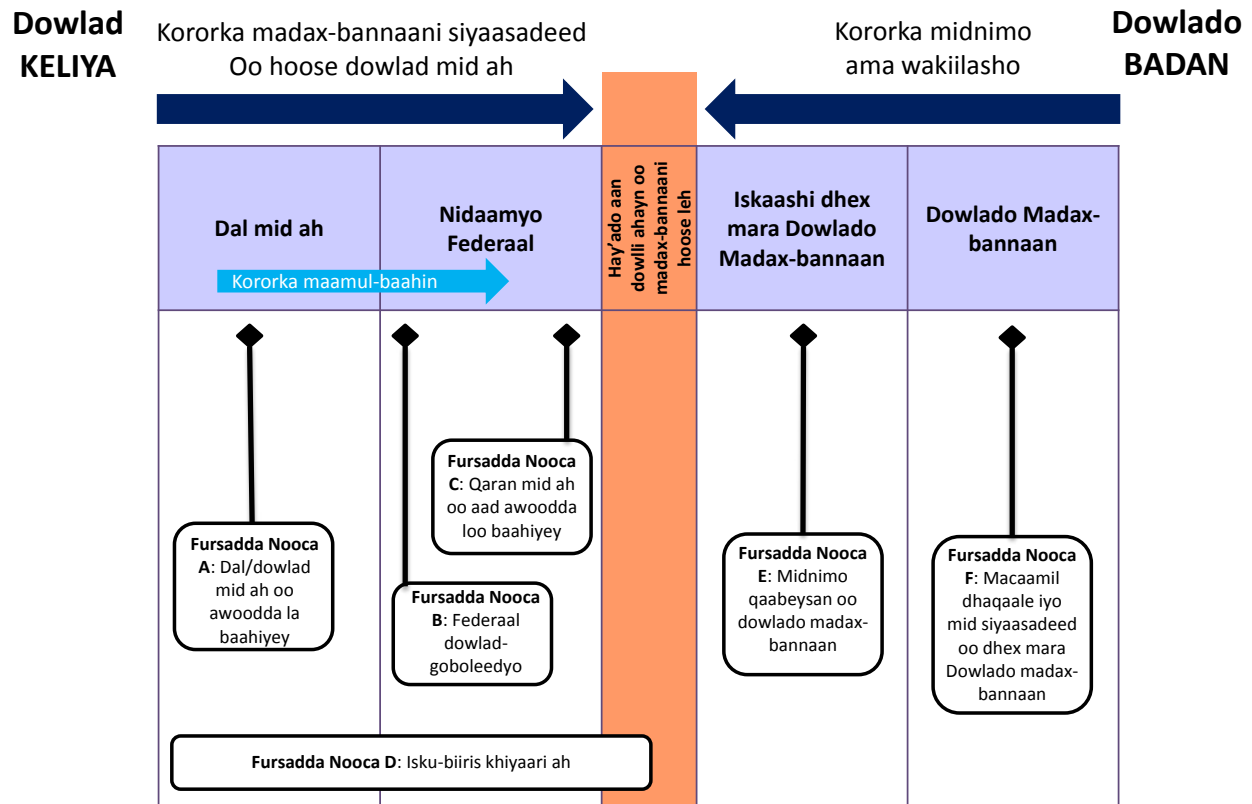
Dowlad KELIYA

Kororka madax-bannaani siyaasadeed Oo hoose dowlad mid ah

Kororka midnimo ama wakiilasho

Dowlado BADAN

Dal mid ah

Nidaamyo Federaal

Kororka maamul-baahin

Hay'ado aan dowlli ahayn oo madax-bannaani hoose leh

Iskaashi dhex mara Dowlado Madax-bannaan

Dowlado Madax-bannaan

**Fursadda Nooca A**: Dal/dowlad mid ah oo awoodda la baahiyey

**Fursadda Nooca C**: Qaran mid ah oo aad awoodda loo baahiyey

**Fursadda Nooca B**: Federaal dowlad-goboleedyo

**Fursadda Nooca E**: Midnimo qaabeysan oo dowlado madax-bannaan

**Fursadda Nooca F**: Macaamil dhaqaale iyo mid siyaasadeed oo dhex mara Dowlado madax-bannaan

**Fursadda Nooca D**: Isku-biiris khiyaari ah